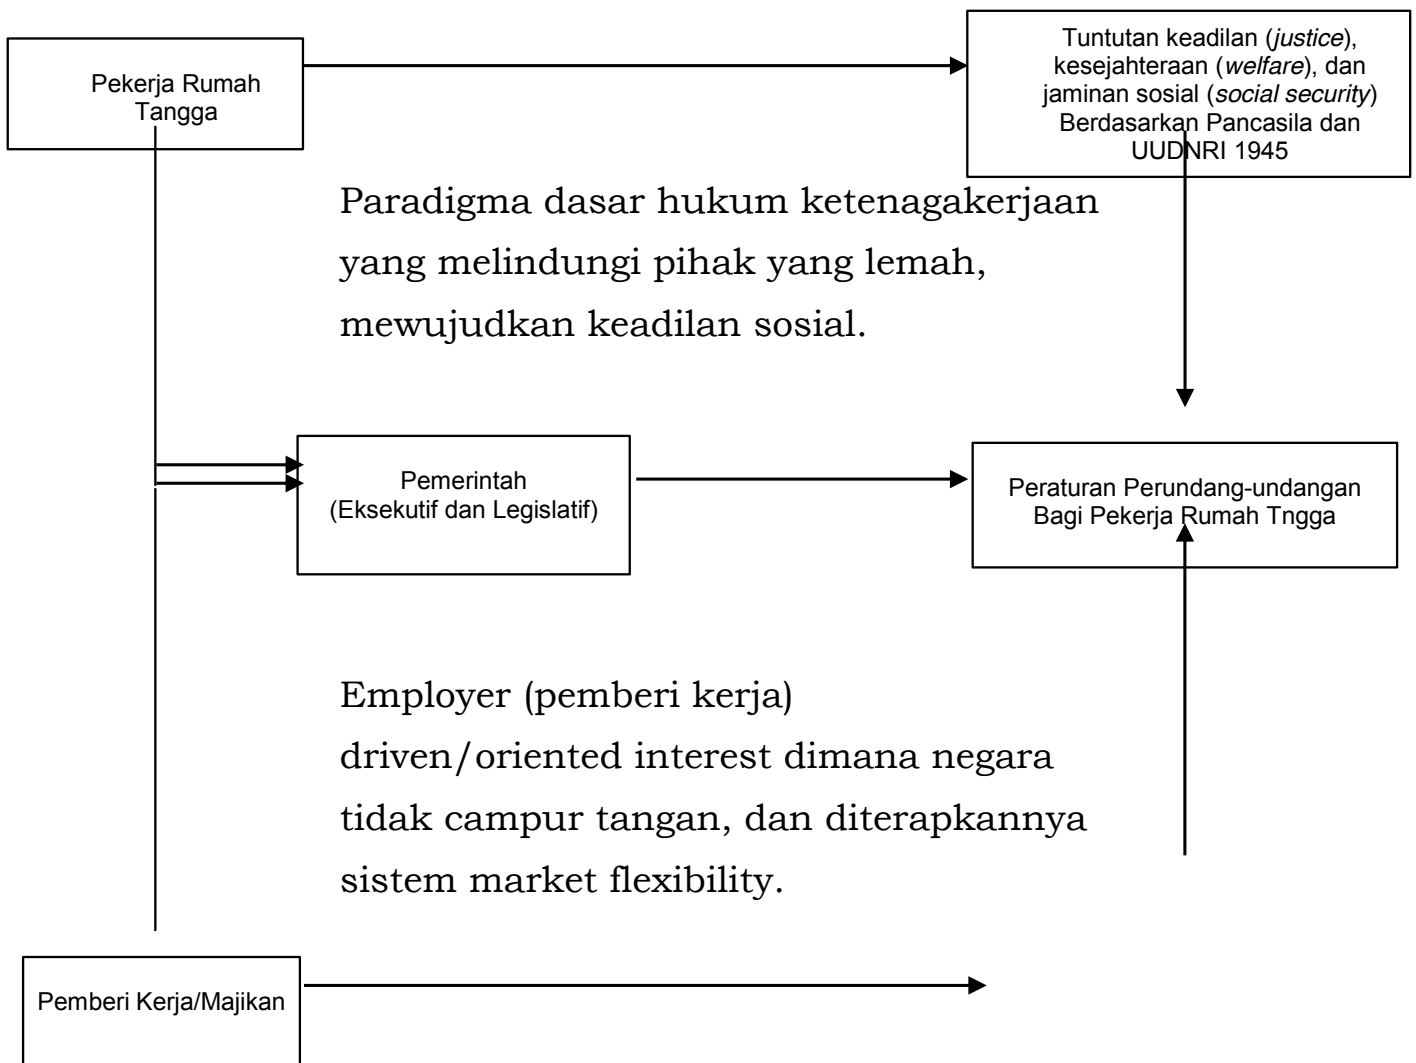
Pekerja Rumah Tangga

Tuntutan keadilan (*justice*), kesejahteraan (*welfare*), dan jaminan sosial (*social security*) Berdasarkan Pancasila dan UUDNRI 1945

Paradigma dasar hukum ketenagakerjaan yang melindungi pihak yang lemah, mewujudkan keadilan sosial.

Pemerintah (Eksekutif dan Legislatif)

Peraturan Perundang-undangan Bagi Pekerja Rumah Tngga

Employer (pemberi kerja) driven/oriented interest dimana negara tidak campur tangan, dan diterapkannya sistem market flexibility.

Pemberi Kerja/Majikan